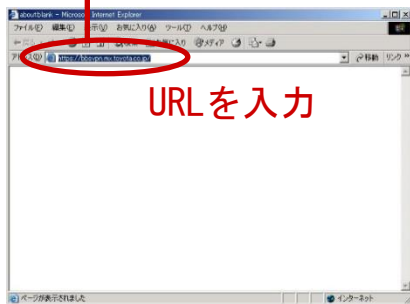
about:blank - Microso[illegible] Internet Explorer

ファイル(F) 編集(E) 表示(V) お気に入り(A) ツール(T) ヘルプ(H)

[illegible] お気に入り メディア

アドレス(D) https://bbs-vpn.eu.toyota.co.jp/

移動 リンク

URLを入力

ページが表示されました

インターネット